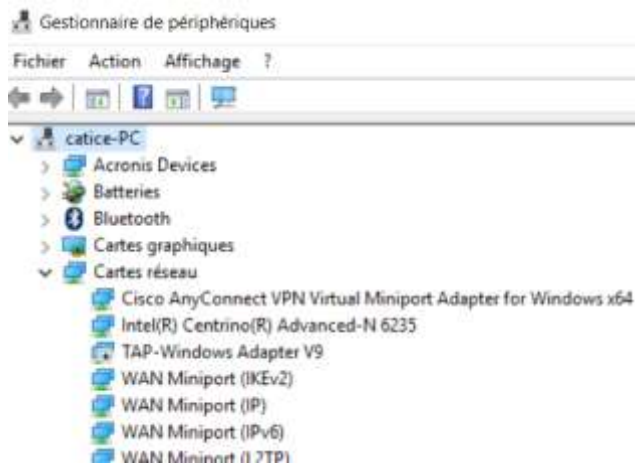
Gestionnaire de périphériques

Fichier Action Affichage ?

catice-PC
Acronis Devices
Batteries
Bluetooth
Cartes graphiques
Cartes réseau
Cisco AnyConnect VPN Virtual Miniport Adapter for Windows x64
Intel(R) Centrino(R) Advanced-N 6235
TAP-Windows Adapter V9
WAN Miniport (IKEv2)
WAN Miniport (IP)
WAN Miniport (IPv6)
WAN Miniport (L2TP)